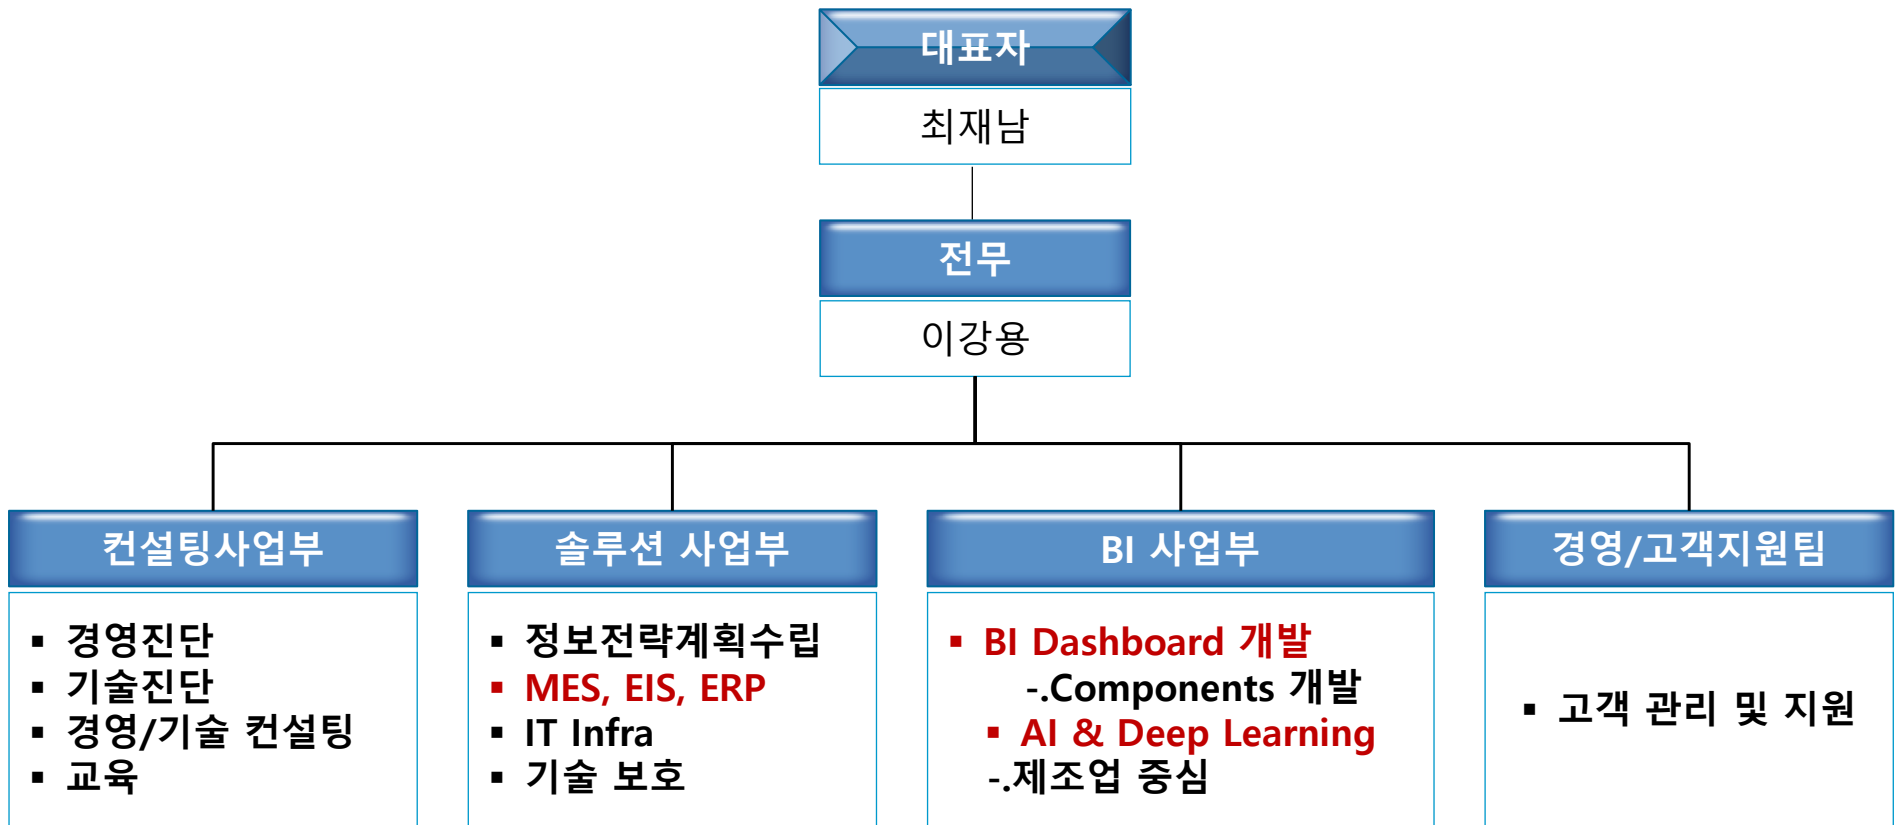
대표자

최재남

전무

이강용

컨설팅사업부

▪ 경영진단
▪ 기술진단
▪ 경영/기술 컨설팅
▪ 교육

솔루션 사업부

▪ 정보전략계획수립
▪ MES, EIS, ERP
▪ IT Infra
▪ 기술 보호

BI 사업부

▪ BI Dashboard 개발
-.Components 개발
▪ AI & Deep Learning
-.제조업 중심

경영/고객지원팀

▪ 고객 관리 및 지원